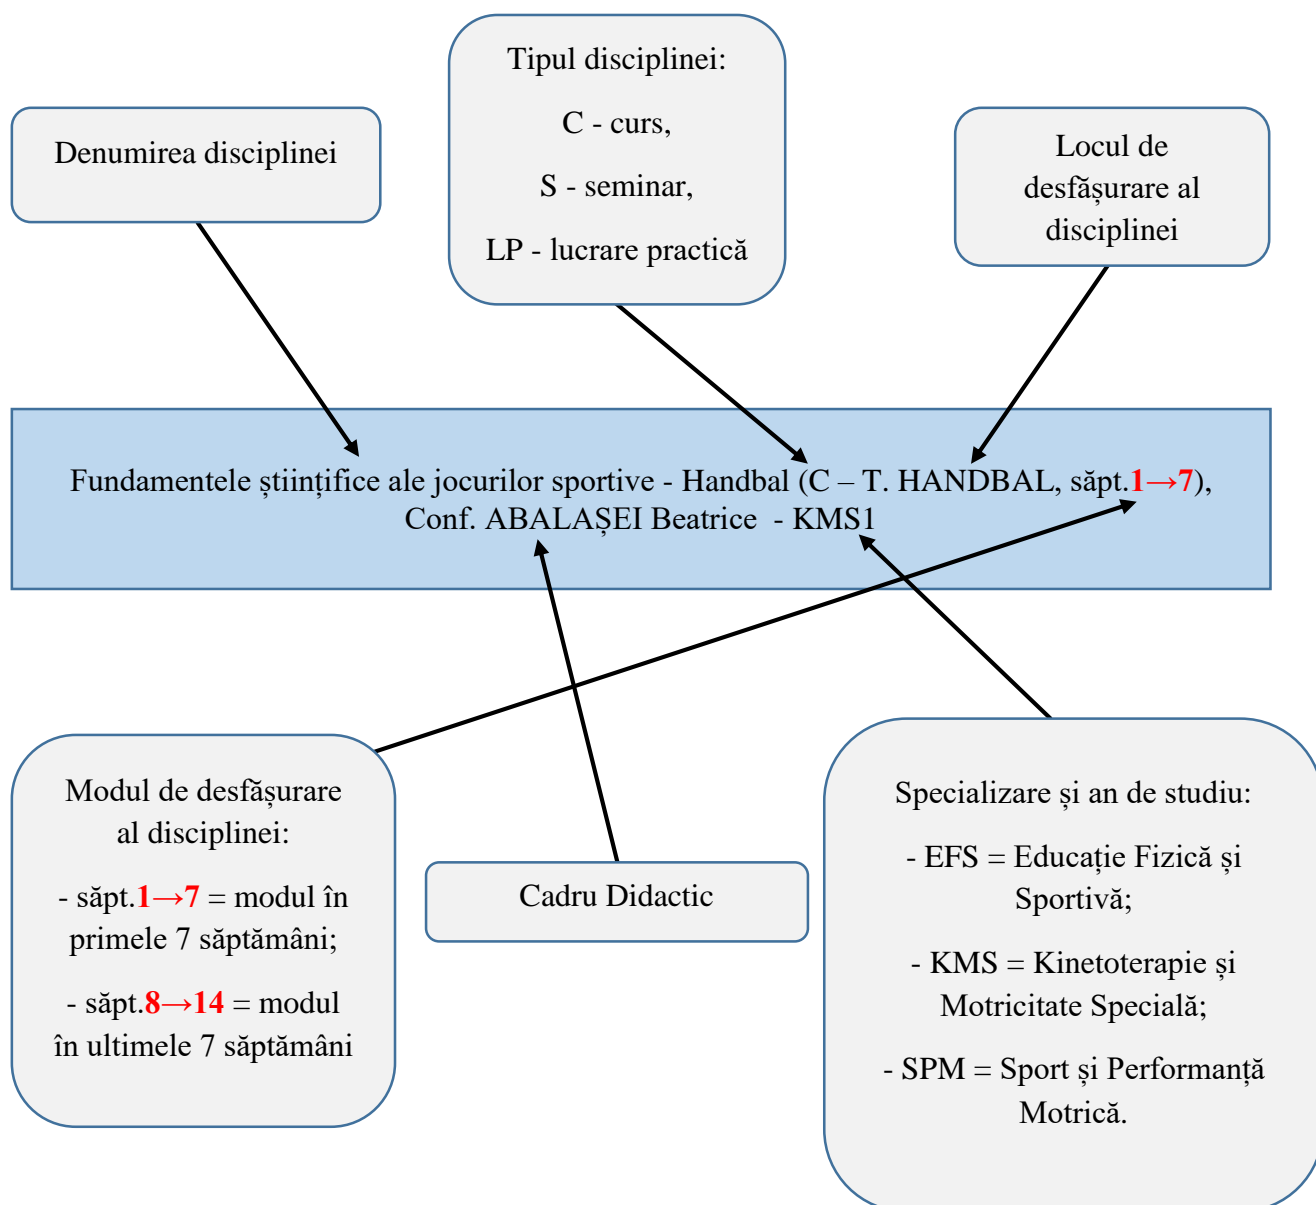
Tipul disciplinei:

C - curs,

S - seminar,

LP - lucrare practică

Denumirea disciplinei

Locul de desfășurare al disciplinei

Fundamentele științifice ale jocurilor sportive - Handbal (C – T. HANDBAL, săpt.$1\rightarrow7$), Conf. ABALAȘEI Beatrice - KMS1

Modul de desfășurare al disciplinei:

- săpt.$1\rightarrow7$ = modul în primele 7 săptămâni;

- săpt.$8\rightarrow14$ = modul în ultimele 7 săptămâni

Cadru Didactic

Specializare și an de studiu:

- EFS = Educație Fizică și Sportivă;

- KMS = Kinetoterapie și Motricitate Specială;

- SPM = Sport și Performanță Motrică.